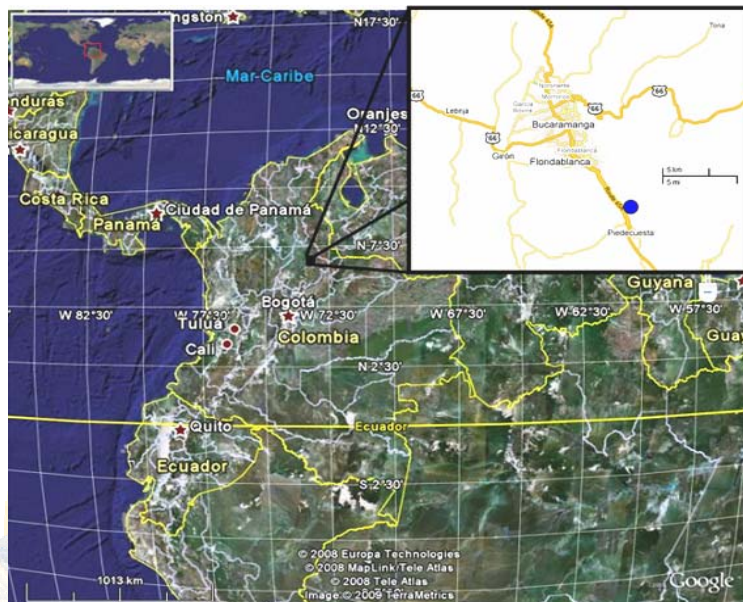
ngston
N 17°30'
Mar-Caribe
nduras
icaragua
Oranjes
N 12°30'
Costa Rica
Ciudad de Panamá
Panamá
N 7°30'
Lebrija
66
66
66
Tona
Bucaramanga
66
Girón
Floridablanca
5 km
5 mi
Piedecuesta
Guyana
W 82°30'
W 77°30'
Bogotá
W 72°30'
W 67°30'
W 62°30'
W 57°30'
Guay
Tuluá
Cali
Colombia
N 2°30'
Quito
Ecuador
Ecuador
S 2°30'
© 2008 Europa Technologies
© 2008 MapLink/Tele Atlas
© 2008 Tele Atlas
Image © 2009 TerraMetrics
1013 km
Google